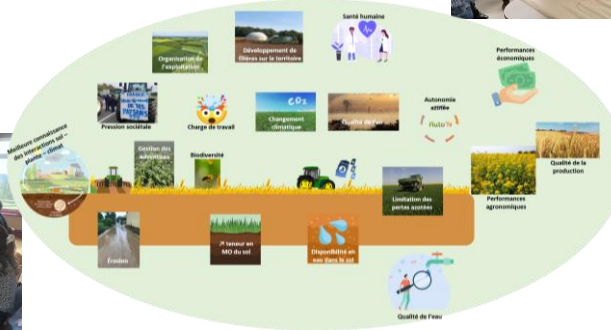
Organisation de l'exploitation

Développement de filières sur le territoire

Santé humaine

Performances économiques

Pression sociétale

Charge de travail

Changement climatique

Qualité de l'air

Autonomie azotée

Auto'N

Meilleure connaissance des interactions sol - plante - climat

Gestion des adventices

Biodiversité

Qualité de la production

Performances agronomiques

Limitation des pertes azotées

Érosion

↗ teneur en MO du sol

Disponibilité en eau dans le sol

Qualité de l'eau